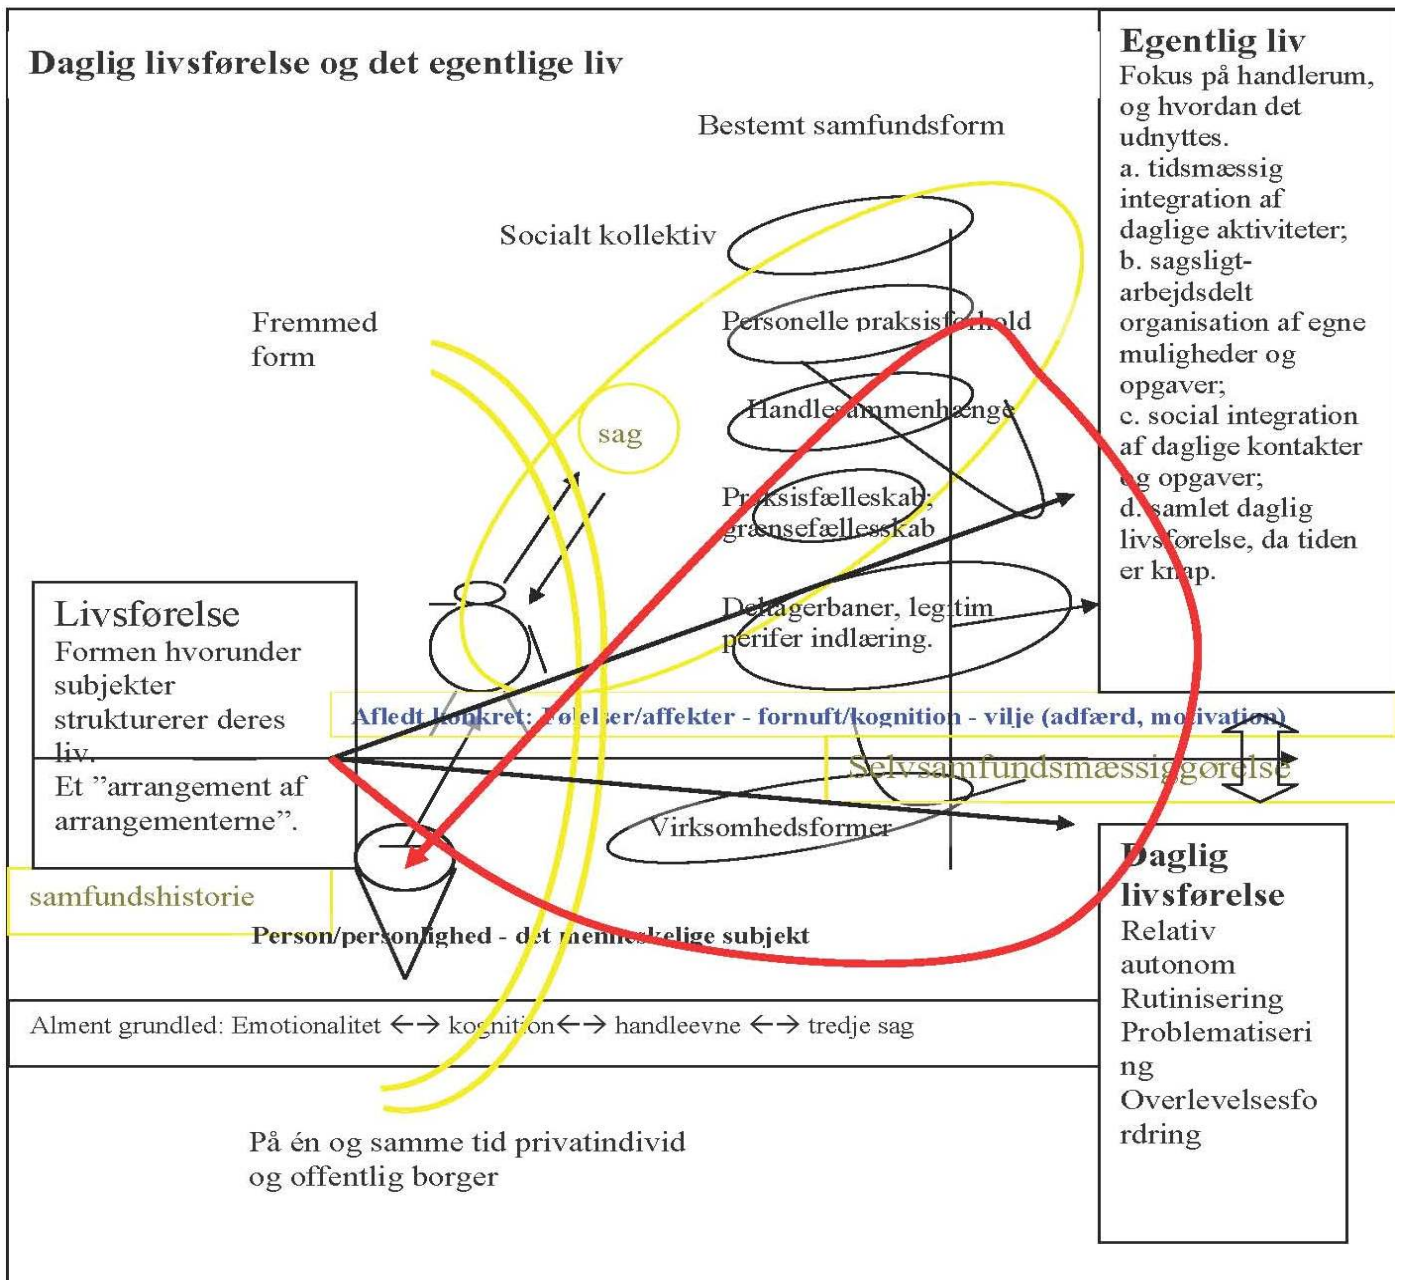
Daglig livsførelse og det egentlige liv

Egentlig liv
Fokus på handlerum, og hvordan det udnyttes.
a. tidsmæssig integration af daglige aktiviteter;
b. sagsligt-arbejdsdelt organisation af egne muligheder og opgaver;
c. social integration af daglige kontakter og opgaver;
d. samlet daglig livsførelse, da tiden er knap.

Bestemt samfundsform

Socialt kollektiv

Fremmed form

Personelle praksisforhold

sag

Handlesammenhænge

Praksisfælleskab; grænsefællesskab

Deltagerbaner, legitim perifer indlæring.

Livsførelse
Formen hvorunder subjekter strukturerer deres liv.
Et "arrangement af arrangementerne".

Afledt konkret: Følelser/affekter - fornuft/kognition - vilje (adfærd, motivation)

Selvsamfundsmæssiggørelse

Virksomhedsformer

samfundshistorie

Person/personlighed - det menneskelige subjekt

Daglig livsførelse
Relativ autonom
Rutinisering
Problematisering
Overlevelsesfordring

Alment grundled: Emotionalitet ←→ kognition←→ handleevne ←→ tredje sag

På én og samme tid privatindivid og offentlig borger